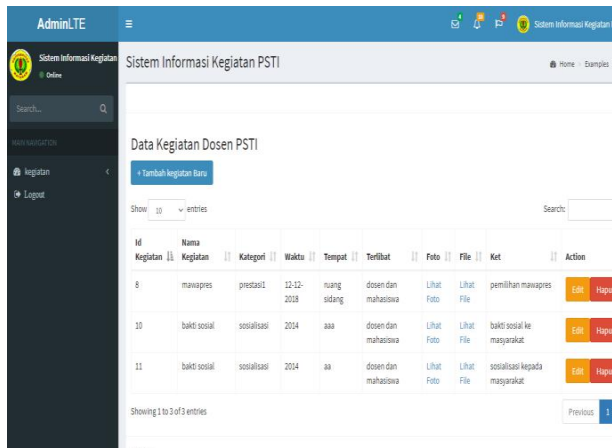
AdminLTE

Sistem Informasi Kegiatan
Online

Search...

MAIN NAVIGATION

kegiatan

Logout

Sistem Informasi Kegiatan

Sistem Informasi Kegiatan PSTI

Home > Examples

Data Kegiatan Dosen PSTI

+ Tambah kegiatan Baru

Show 10 entries

Search:

| Id Kegiatan | Nama Kegiatan | Kategori | Waktu | Tempat | Terlibat | Foto | File | Ket | Action |
|---|---|---|---|---|---|---|---|---|---|
| 8 | mawapres | prestasi1 | 12-12-2018 | ruang sidang | dosen dan mahasiswa | Lihat Foto | Lihat File | pemilihan mawapres | Edit Hapu |
| 10 | bakti sosial | sosialisasi | 2014 | aaa | dosen dan mahasiswa | Lihat Foto | Lihat File | bakti sosial ke masyarakat | Edit Hapu |
| 11 | bakti sosial | sosialisasi | 2014 | aa | dosen dan mahasiswa | Lihat Foto | Lihat File | sosialisasi kepada masyarakat | Edit Hapu |

Showing 1 to 3 of 3 entries

Previous 1